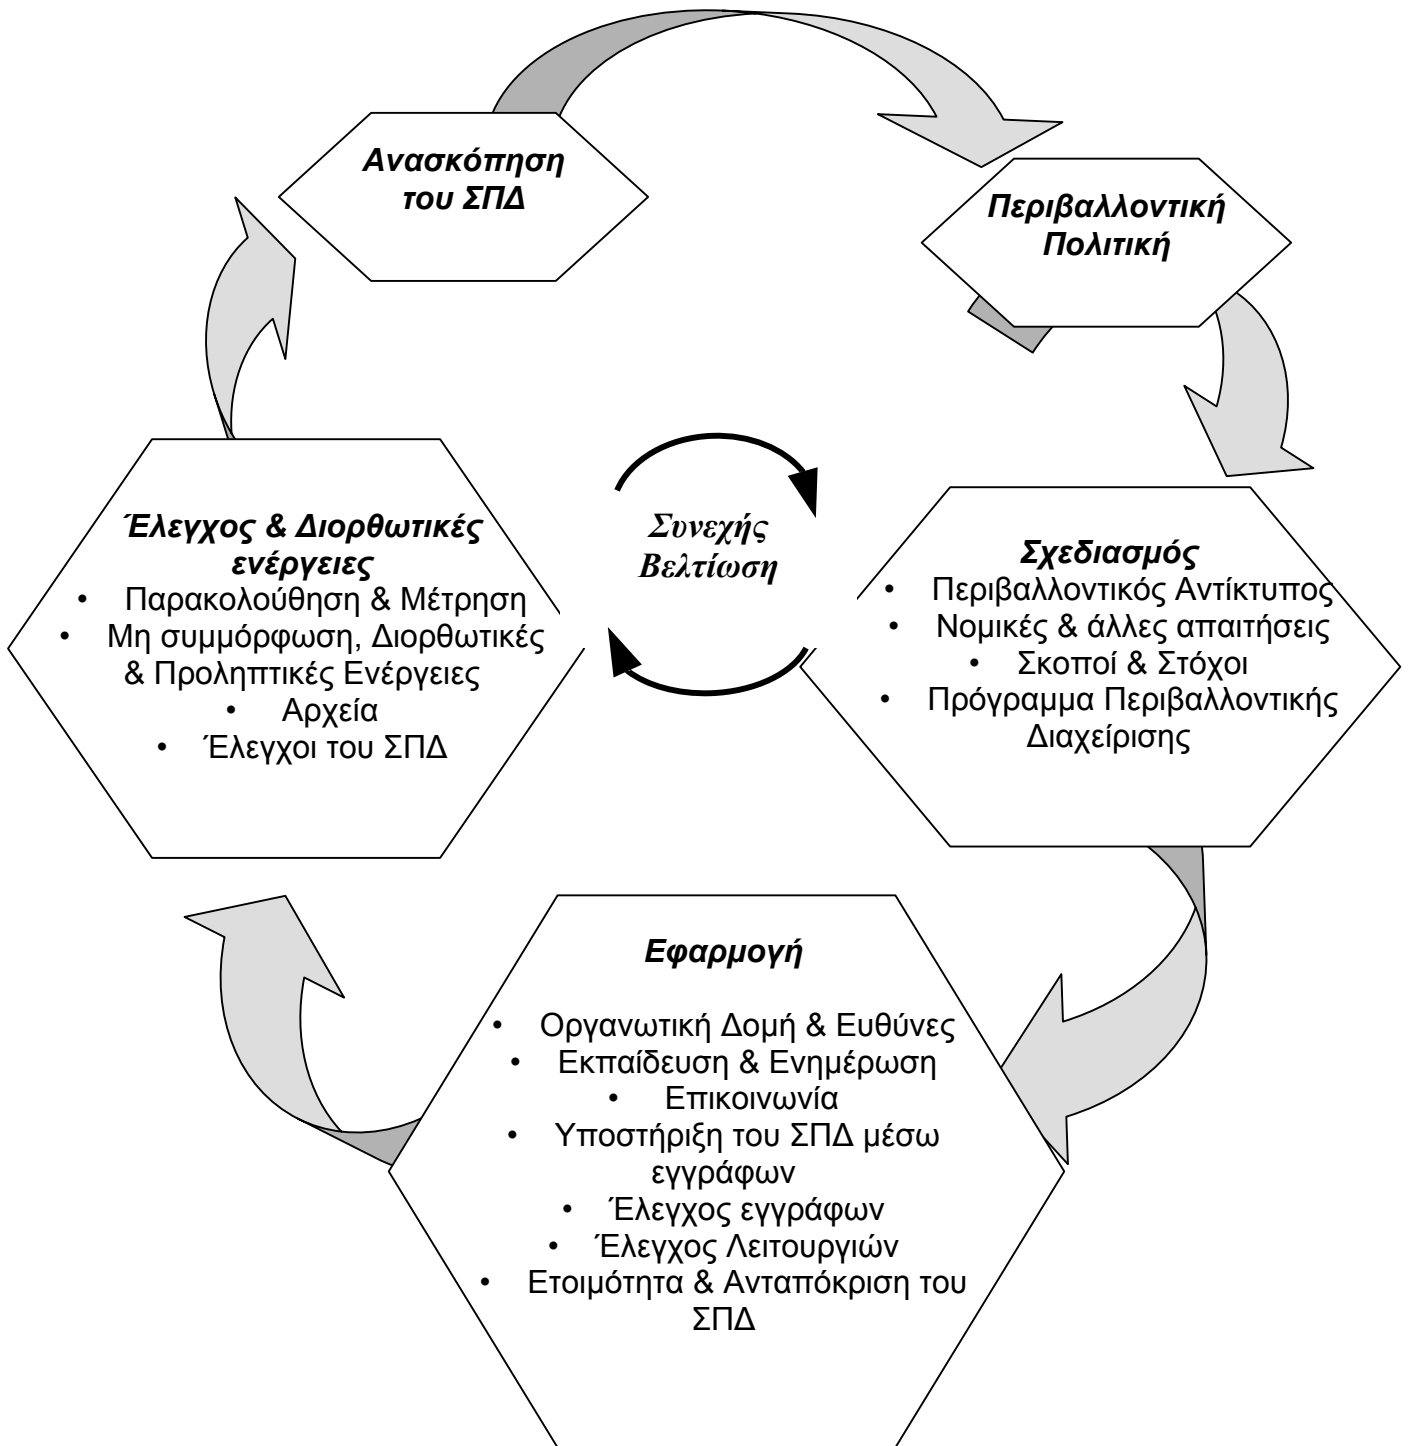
Ανασκόπηση του ΣΠΔ

Περιβαλλοντική Πολιτική

Συνεχής Βελτίωση

Σχεδιασμός
• Περιβαλλοντικός Αντίκτυπος
• Νομικές & άλλες απαιτήσεις
• Σκοποί & Στόχοι
• Πρόγραμμα Περιβαλλοντικής Διαχείρισης

Εφαρμογή
• Οργανωτική Δομή & Ευθύνες
• Εκπαίδευση & Ενημέρωση
• Επικοινωνία
• Υποστήριξη του ΣΠΔ μέσω εγγράφων
• Έλεγχος εγγράφων
• Έλεγχος Λειτουργιών
• Ετοιμότητα & Ανταπόκριση του ΣΠΔ

Έλεγχος & Διορθωτικές ενέργειες
• Παρακολούθηση & Μέτρηση
• Μη συμμόρφωση, Διορθωτικές & Προληπτικές Ενέργειες
• Αρχεία
• Έλεγχοι του ΣΠΔ